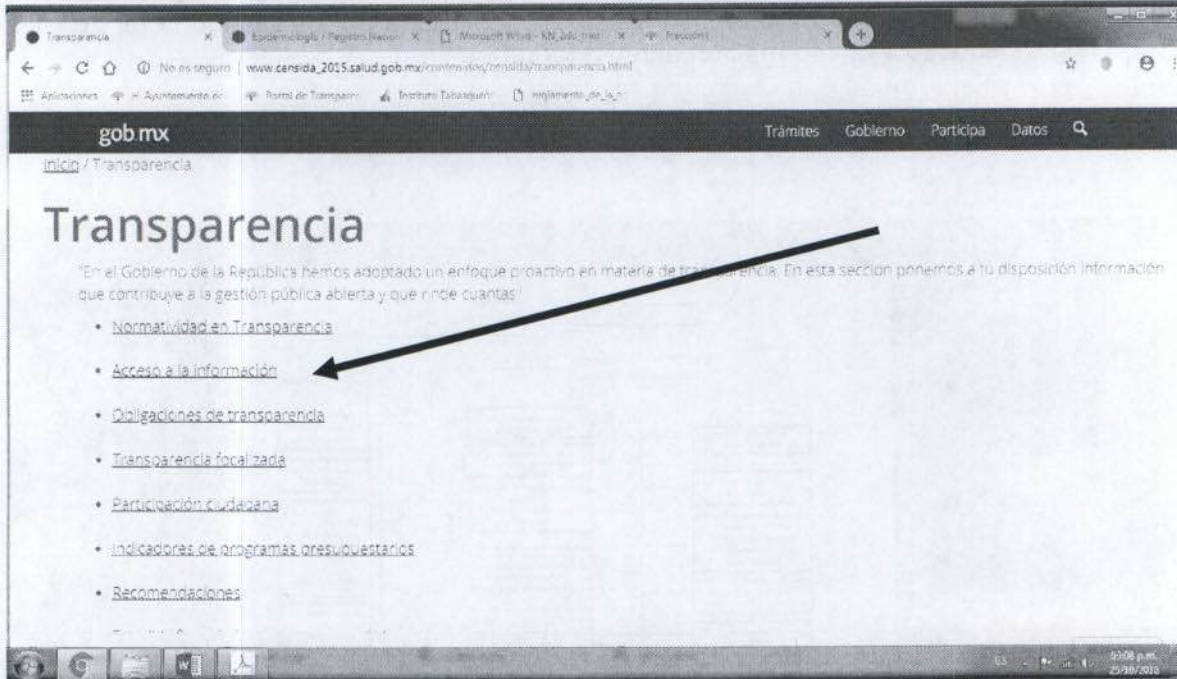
Transparencia | Epidemiología / Registro Nacion | Microsoft Word - KN_info_tran | Prevcom

No es seguro | www.censida_2015.salud.gob.mx/contenidos/censida/transparencia.html

Aplicaciones | H. Ayuntamiento de | Portal de Transparen | Instituto Tabasqueño | reglamento_de_la_

gob.mx

Trámites Gobierno Participa Datos

Inicio / Transparencia

Transparencia

"En el Gobierno de la República hemos adoptado un enfoque proactivo en materia de transparencia. En esta sección ponemos a tu disposición información que contribuye a la gestión pública abierta y que rinde cuentas"

• Normatividad en Transparencia

• Acceso a la información

• Obligaciones de transparencia

• Transparencia focalizada

• Participación ciudadana

• Indicadores de programas presupuestarios

• Recomendaciones

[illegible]

ES 5:08 p.m. 25/10/2018